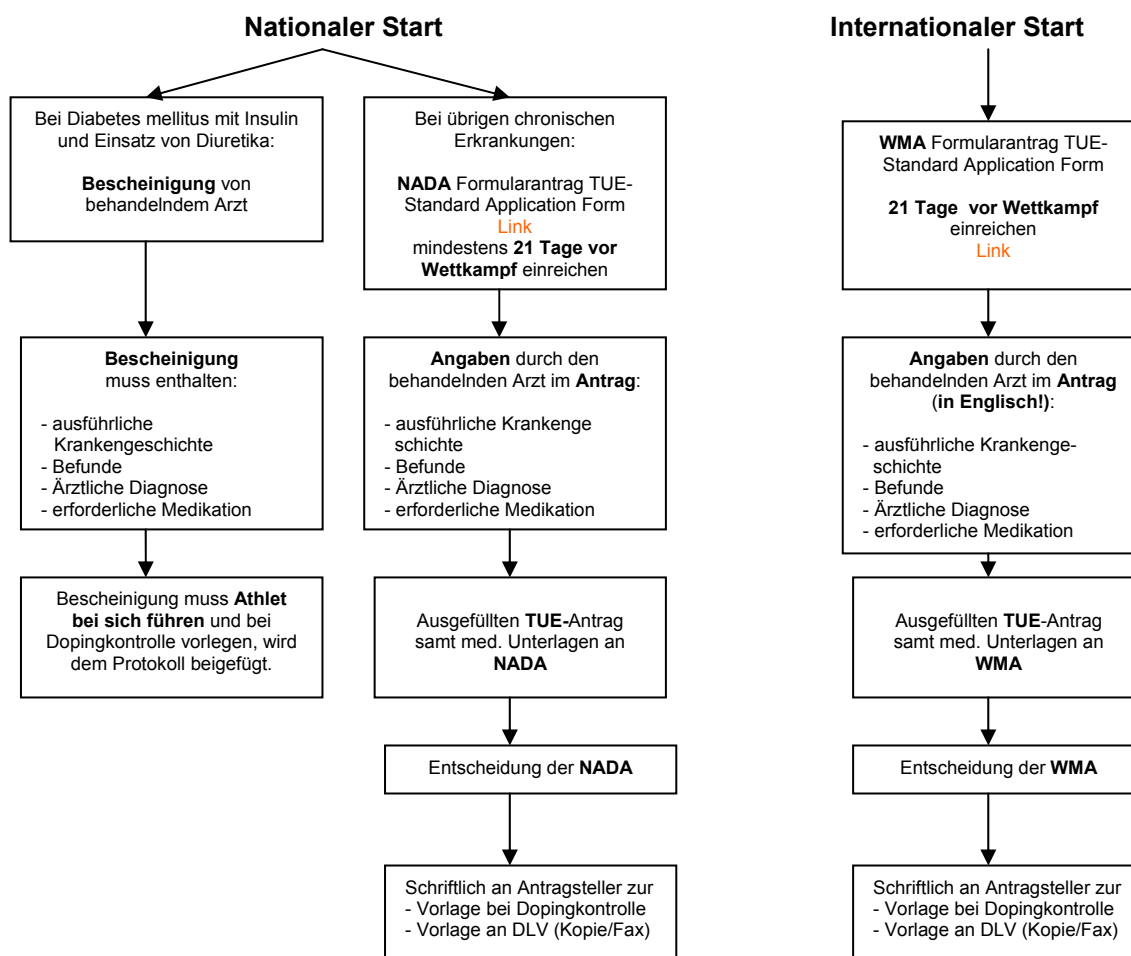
Nationaler Start

Bei Diabetes mellitus mit Insulin und Einsatz von Diuretika:

Bescheinigung von behandelndem Arzt

Bescheinigung muss enthalten:

- ausführliche Krankengeschichte
- Befunde
- Ärztliche Diagnose
- erforderliche Medikation

Bescheinigung muss Athlet bei sich führen und bei Dopingkontrolle vorlegen, wird dem Protokoll beigefügt.

Bei übrigen chronischen Erkrankungen:

NADA Formularantrag TUE-Standard Application Form
Link
mindestens 21 Tage vor Wettkampf einreichen

Angaben durch den behandelnden Arzt im Antrag:

- ausführliche Krankenge schichte
- Befunde
- Ärztliche Diagnose
- erforderliche Medikation

Ausgefüllten TUE-Antrag samt med. Unterlagen an NADA

Entscheidung der NADA

Schriftlich an Antragsteller zur
- Vorlage bei Dopingkontrolle
- Vorlage an DLV (Kopie/Fax)

Internationaler Start

WMA Formularantrag TUE-Standard Application Form

21 Tage vor Wettkampf einreichen
Link

Angaben durch den behandelnden Arzt im Antrag (in Englisch!):

- ausführliche Krankengeschichte
- Befunde
- Ärztliche Diagnose
- erforderliche Medikation

Ausgefüllten TUE-Antrag samt med. Unterlagen an WMA

Entscheidung der WMA

Schriftlich an Antragsteller zur
- Vorlage bei Dopingkontrolle
- Vorlage an DLV (Kopie/Fax)